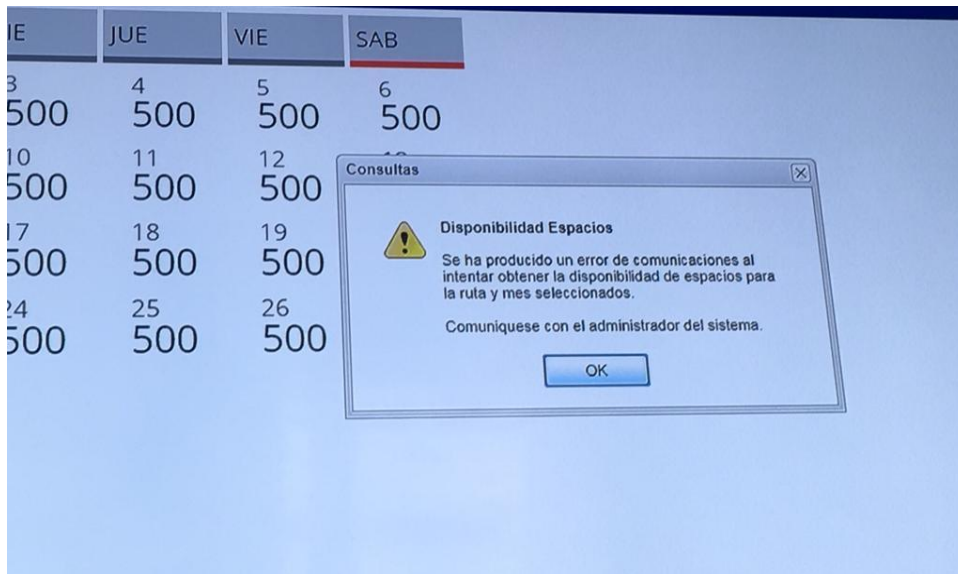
IE | JUE | VIE | SAB

3 500
4 500
5 500
6 500
10 500
11 500
12 500
17 500
18 500
19 500
24 500
25 500
26 500

Consultas

Disponibilidad Espacios

Se ha producido un error de comunicaciones al intentar obtener la disponibilidad de espacios para la ruta y mes seleccionados.

Comuniquese con el administrador del sistema.

OK